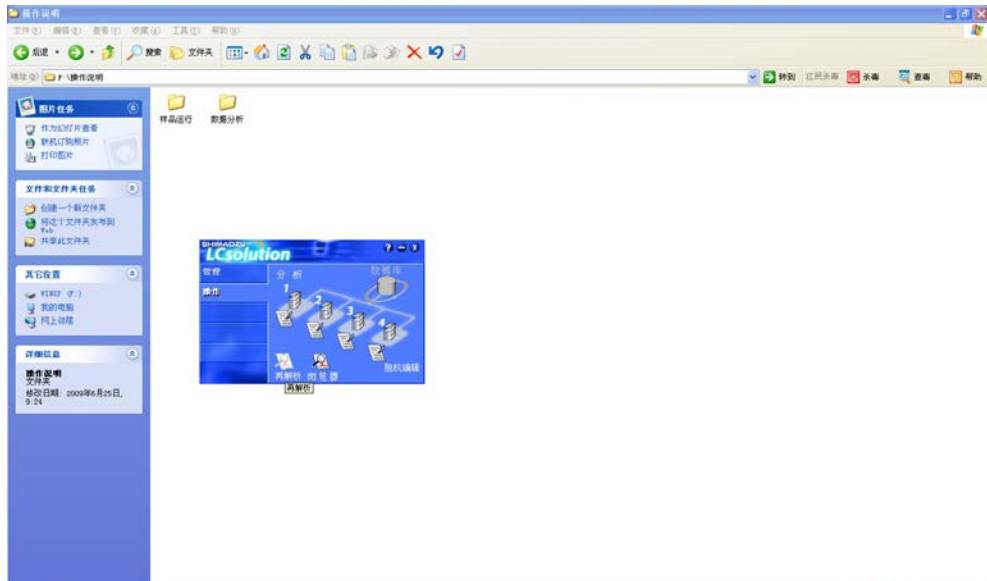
操作说明

文件(F) 编辑(E) 查看(V) 收藏(A) 工具(T) 帮助(H)

后退 搜索 文件夹

地址(D) F:\操作说明

转到 江民杀毒 杀毒 查毒 帮助

图片任务
作为幻灯片查看
联机订购照片
打印图片

文件和文件夹任务
创建一个新文件夹
将这个文件夹发布到 Web
共享此文件夹

其它位置
WINXP (F:)
我的电脑
网上邻居

详细信息
操作说明
文件夹
修改日期: 2009年6月25日, 9:24

样品运行
数据分析

SHIMADZU
LCsolution
管理
操作
分 析
数据库
1
2
3
4
再解析
浏览器
脱机编辑
再解析